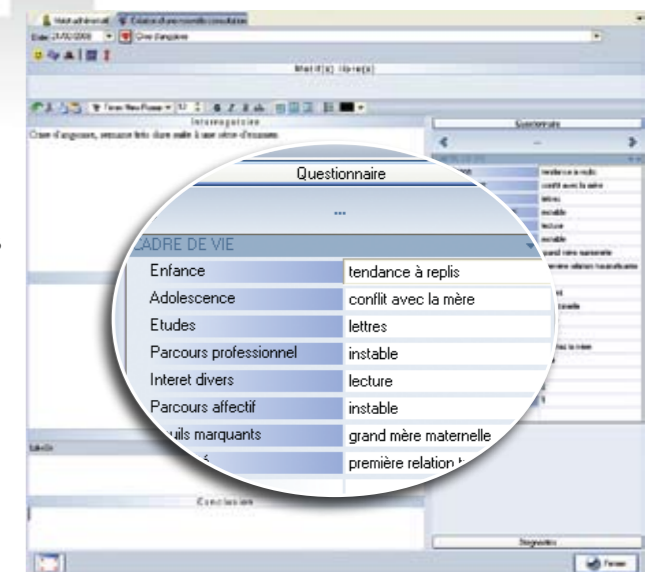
Questionnaire

...

ADRE DE VIE

| | |
|---|---|
| Enfance | tendance à replis |
| Adolescence | conflit avec la mère |
| Etudes | lettres |
| Parcours professionnel | instable |
| Interet divers | lecture |
| Parcours affectif | instable |
| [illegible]uils marquants | grand mère maternelle |
| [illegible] | première relation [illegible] |

Interrogatoire

Questionnaire

Conclusion

Diagnostics

Fermer